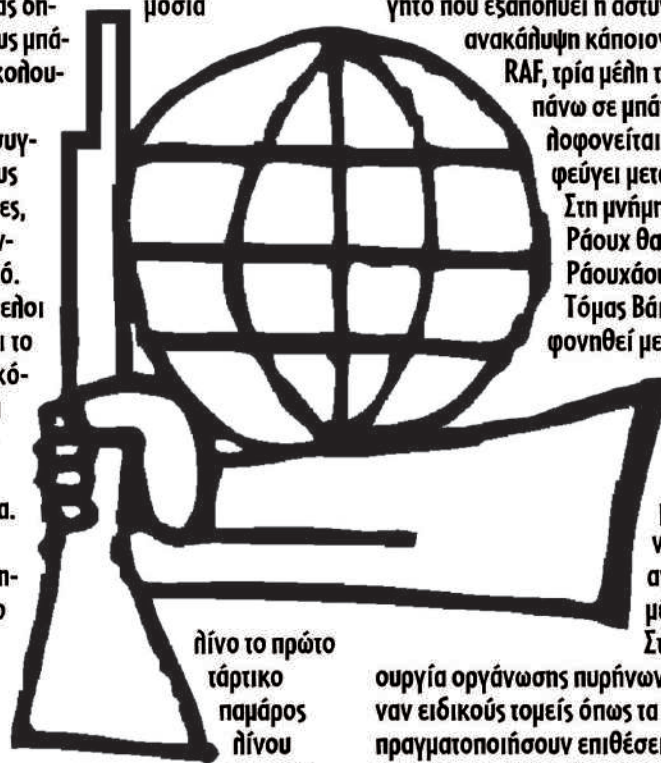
ας οπ-
υς μπά-
κολου-

συγ-
υς
ες,
ν-
ό.
ελοι
ι το
κό-

α.

η-
ο

μόσια

γητο που εξαπολύει η αστυ
ανακάλυψη κάποιου
RAF, τρία μέλη τ
πάνω σε μπά
λοφονείται
φεύγει μετ
Στη μνήμη
Ράουχ θα
Ράουχάου
Τόμας Βάι
φονηθεί με

ν
α
μ
Στ

λίνο το πρώτο
τάρτικο
παμάρος
λίνου

ουργία οργάνωσης πυρήνων
ναν ειδικούς τομείς όπως τα
πραγματοποιήσουν επιθέσει